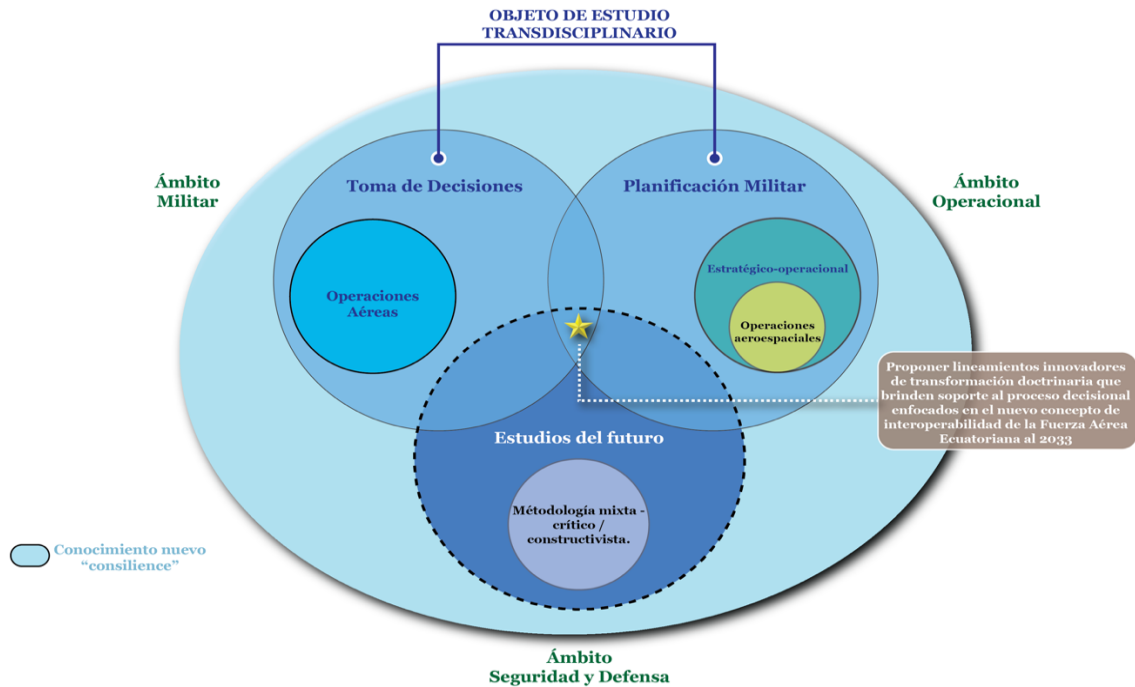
OBJETO DE ESTUDIO TRANSDISCIPLINARIO

Ámbito Militar

Toma de Decisiones

Planificación Militar

Ámbito Operacional

Operaciones Aéreas

Estratégico-operacional

Operaciones aeroespaciales

Proponer lineamientos innovadores de transformación doctrinaria que brinden soporte al proceso decisional enfocados en el nuevo concepto de interoperabilidad de la Fuerza Aérea Ecuatoriana al 2033

Estudios del futuro

Métodología mixta - crítico / constructivista.

Conocimiento nuevo "consilience"

Ámbito Seguridad y Defensa